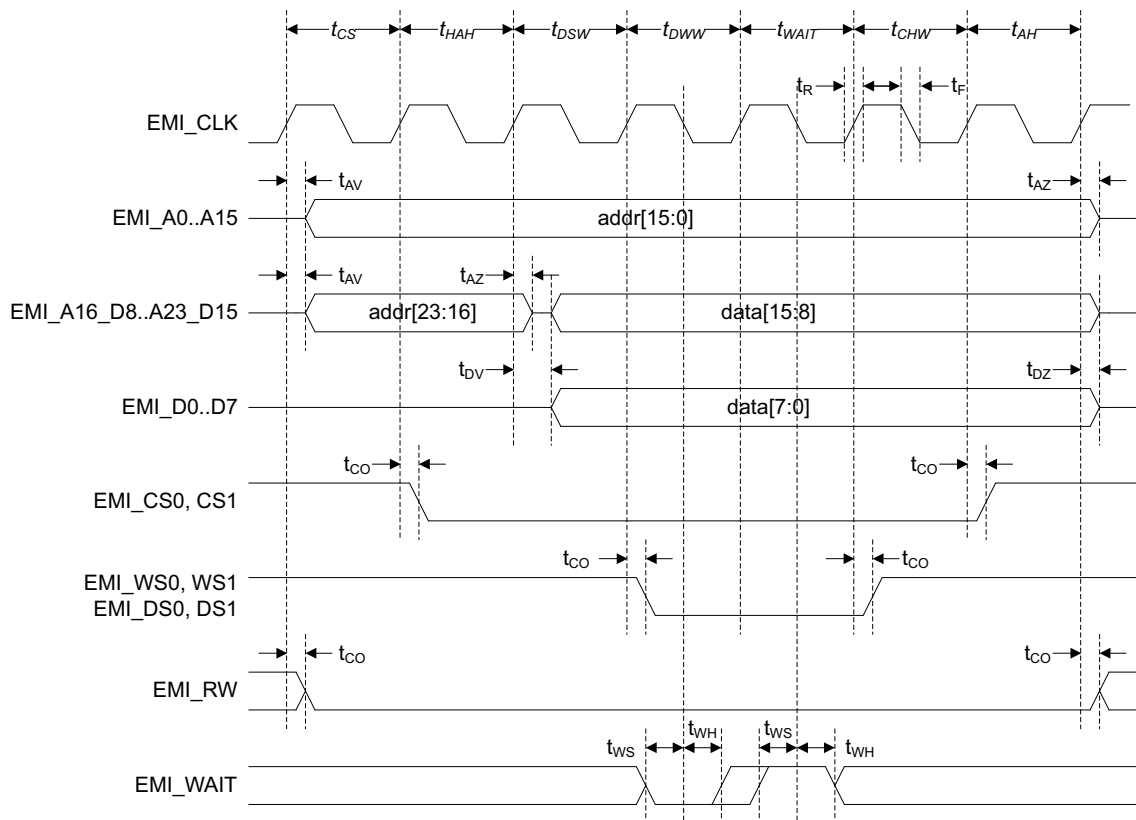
$t_{CS}$ $t_{HAH}$ $t_{DSW}$ $t_{DWW}$ $t_{WAIT}$ $t_{CHW}$ $t_{AH}$

$t_R$ $t_F$

EMI_CLK

$t_{AV}$ $t_{AZ}$

EMI_A0..A15

addr[15:0]

$t_{AV}$ $t_{AZ}$

EMI_A16_D8..A23_D15

addr[23:16]

data[15:8]

$t_{DV}$ $t_{DZ}$

EMI_D0..D7

data[7:0]

$t_{CO}$ $t_{CO}$

EMI_CS0, CS1

$t_{CO}$ $t_{CO}$

EMI_WS0, WS1
EMI_DS0, DS1

$t_{CO}$ $t_{CO}$

EMI_RW

$t_{WS}$ $t_{WH}$ $t_{WS}$ $t_{WH}$

EMI_WAIT